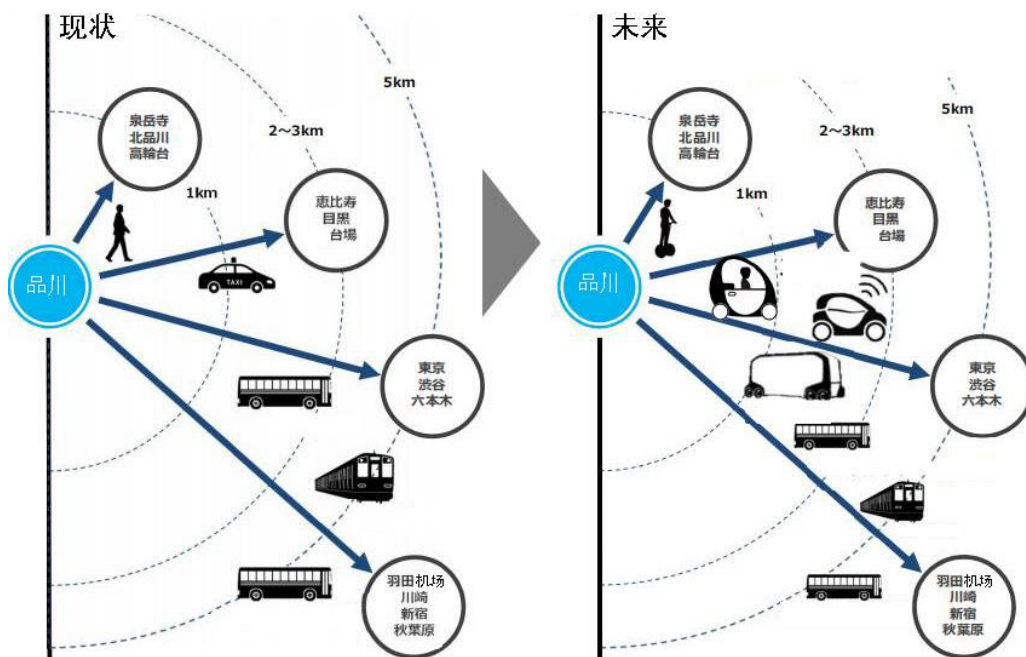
现状

5km

2～3km

泉岳寺
北品川
高輪台

1km

恵比寿
目黒
台場

品川

TAXI

東京
渋谷
六本木

羽田机场
川崎
新宿
秋葉原

未来

5km

2～3km

泉岳寺
北品川
高輪台

1km

恵比寿
目黒
台場

品川

東京
渋谷
六本木

羽田机场
川崎
新宿
秋葉原